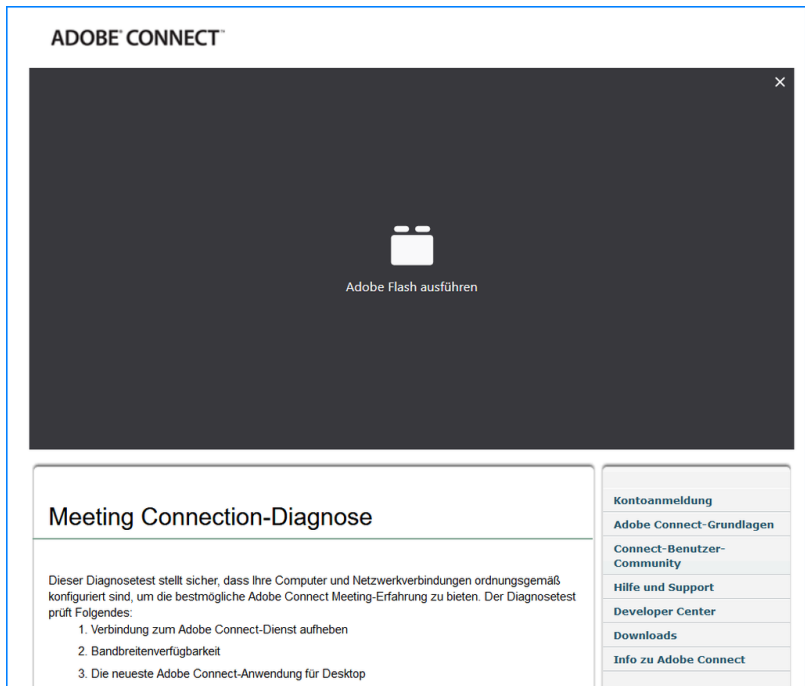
ADOBE® CONNECT™

×

Adobe Flash ausführen

Meeting Connection-Diagnose

Dieser Diagnosetest stellt sicher, dass Ihre Computer und Netzwerkverbindungen ordnungsgemäß konfiguriert sind, um die bestmögliche Adobe Connect Meeting-Erfahrung zu bieten. Der Diagnosetest prüft Folgendes:

1. Verbindung zum Adobe Connect-Dienst aufheben
2. Bandbreitenverfügbarkeit
3. Die neueste Adobe Connect-Anwendung für Desktop

Kontoanmeldung
Adobe Connect-Grundlagen
Connect-Benutzer-Community
Hilfe und Support
Developer Center
Downloads
Info zu Adobe Connect